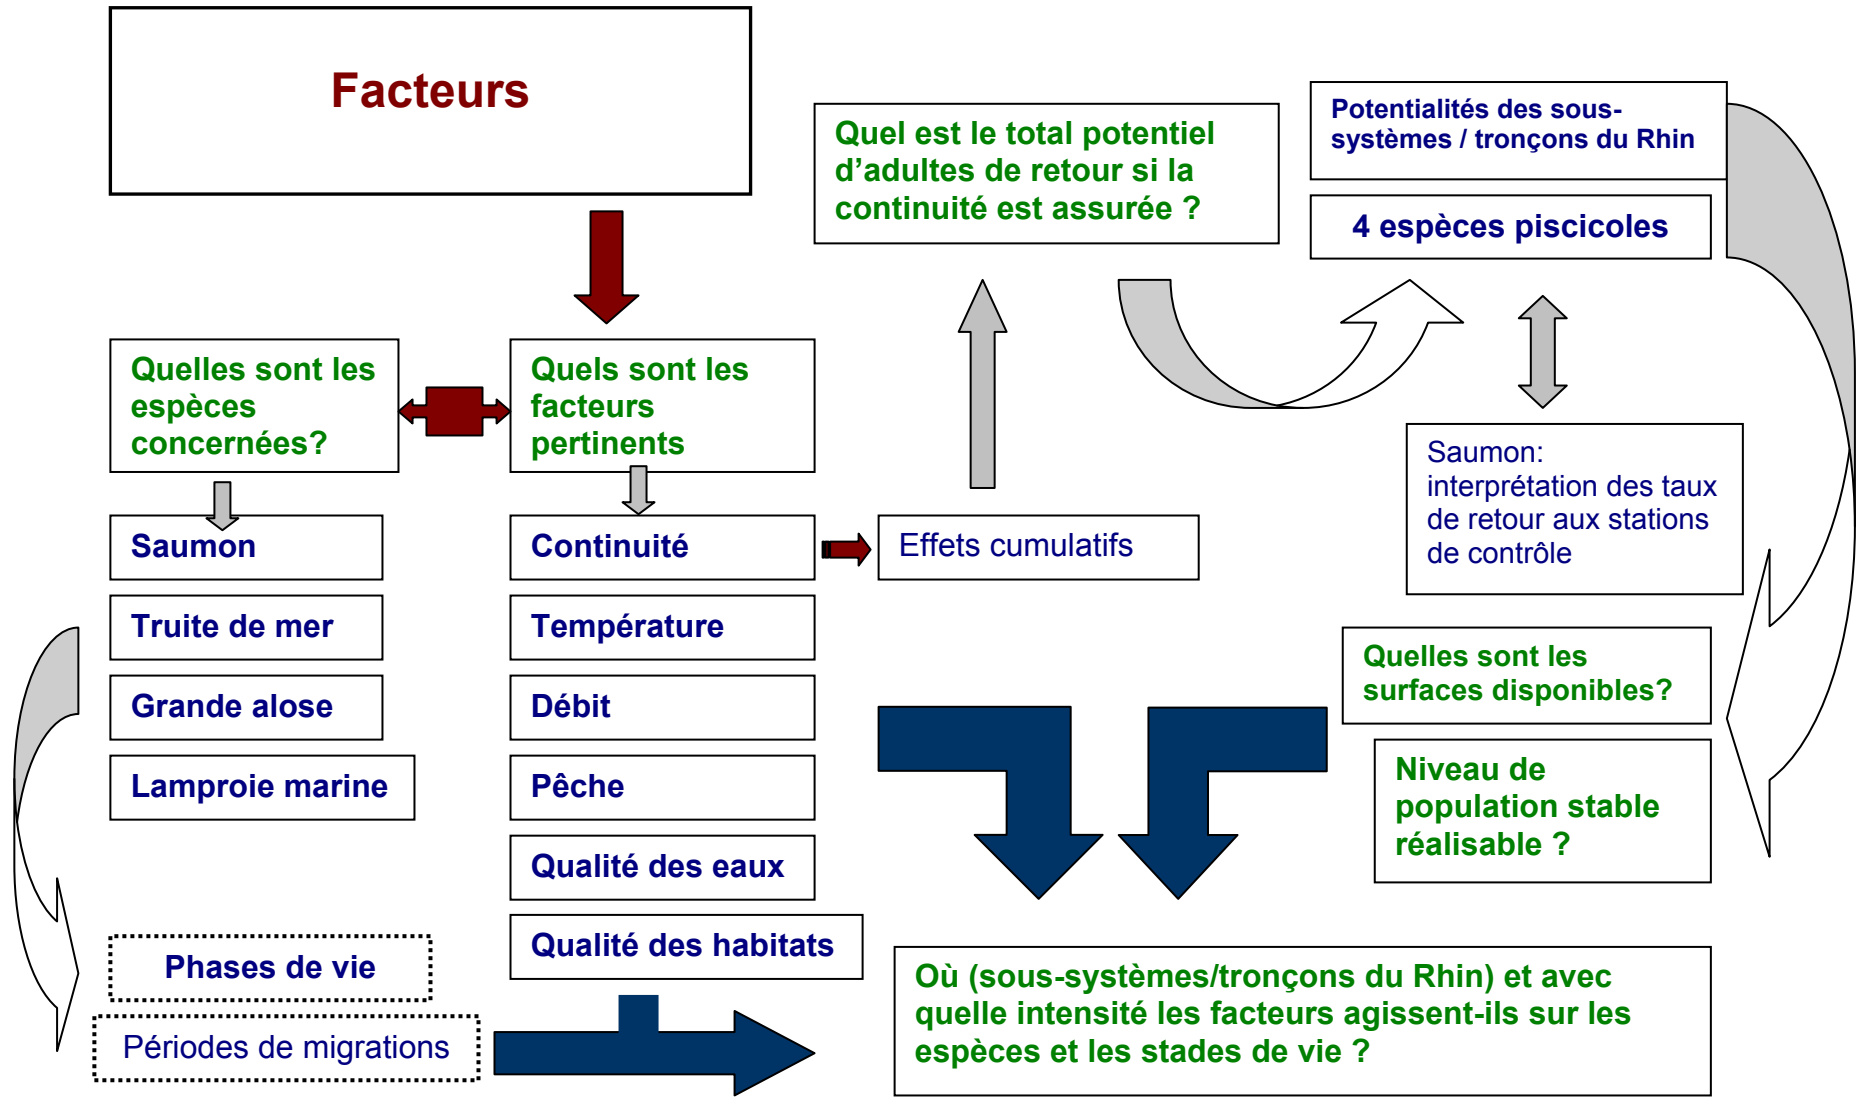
Facteurs

Quelles sont les espèces concernées?

Quels sont les facteurs pertinents

Saumon

Truite de mer

Grande alose

Lamproie marine

Continuité

Température

Débit

Pêche

Qualité des eaux

Qualité des habitats

Effets cumulatifs

Quel est le total potentiel d'adultes de retour si la continuité est assurée ?

Potentialités des sous-systèmes / tronçons du Rhin

4 espèces piscicoles

Saumon: interprétation des taux de retour aux stations de contrôle

Quelles sont les surfaces disponibles?

Niveau de population stable réalisable ?

Phases de vie

Périodes de migrations

Où (sous-systèmes/tronçons du Rhin) et avec quelle intensité les facteurs agissent-ils sur les espèces et les stades de vie ?